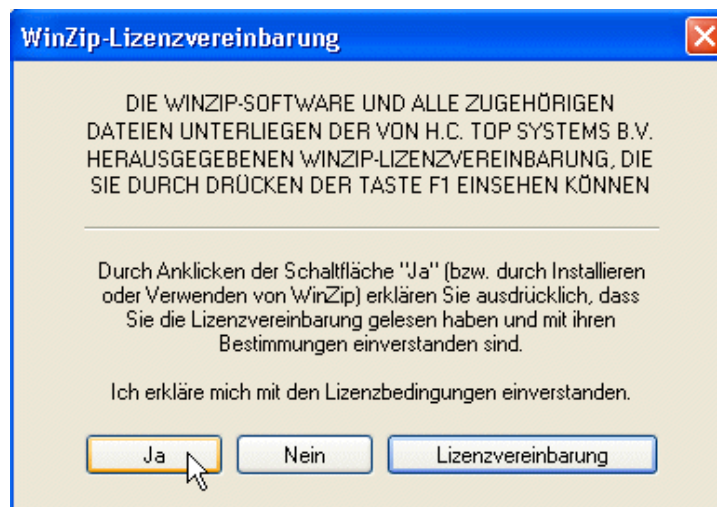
WinZip-Lizenzvereinbarung

DIE WINZIP-SOFTWARE UND ALLE ZUGEHÖRIGEN DATEIEN UNTERLIEGEN DER VON H.C. TOP SYSTEMS B.V. HERAUSGEGEBENEN WINZIP-LIZENZVEREINBARUNG, DIE SIE DURCH DRÜCKEN DER TASTE F1 EINSEHEN KÖNNEN

Durch Anklicken der Schaltfläche "Ja" (bzw. durch Installieren oder Verwenden von WinZip) erklären Sie ausdrücklich, dass Sie die Lizenzvereinbarung gelesen haben und mit ihren Bestimmungen einverstanden sind.

Ich erkläre mich mit den Lizenzbedingungen einverstanden.

Ja

Nein

Lizenzvereinbarung